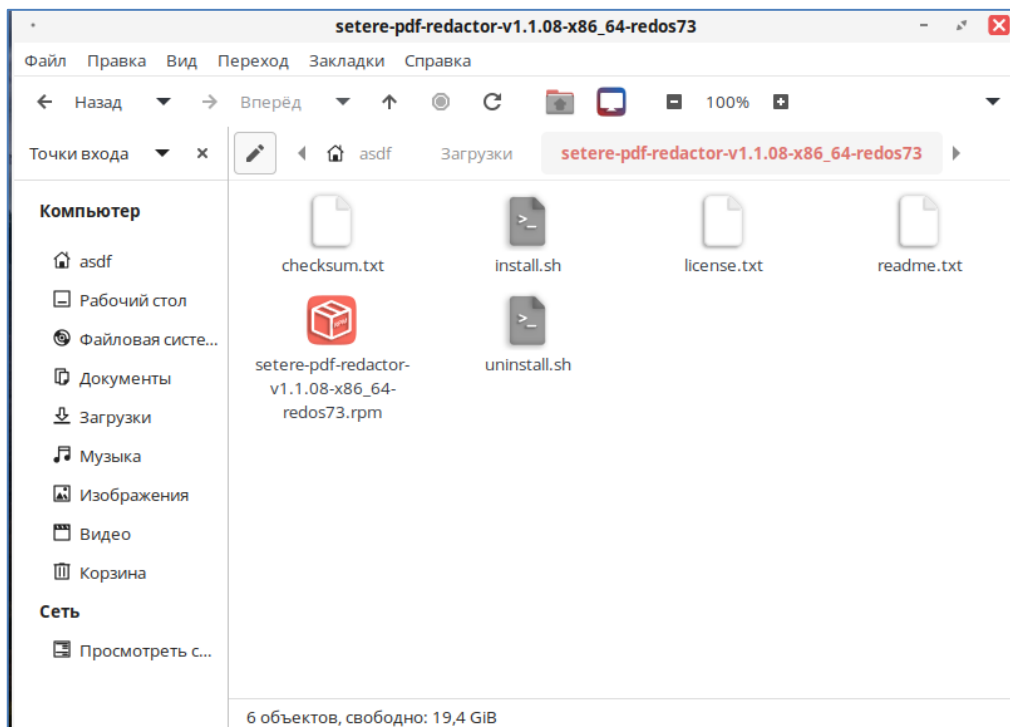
setere-pdf-redactor-v1.1.08-x86_64-redos73

Файл Правка Вид Переход Закладки Справка

Назад Вперёд 100%

Точки входа

asdf Загрузки setere-pdf-redactor-v1.1.08-x86_64-redos73

Компьютер

asdf

Рабочий стол

Файловая систе...

Документы

Загрузки

Музыка

Изображения

Видео

Корзина

Сеть

Просмотреть с...

checksum.txt

install.sh

license.txt

readme.txt

setere-pdf-redactor-v1.1.08-x86_64-redos73.rpm

uninstall.sh

6 объектов, свободно: 19,4 GiB